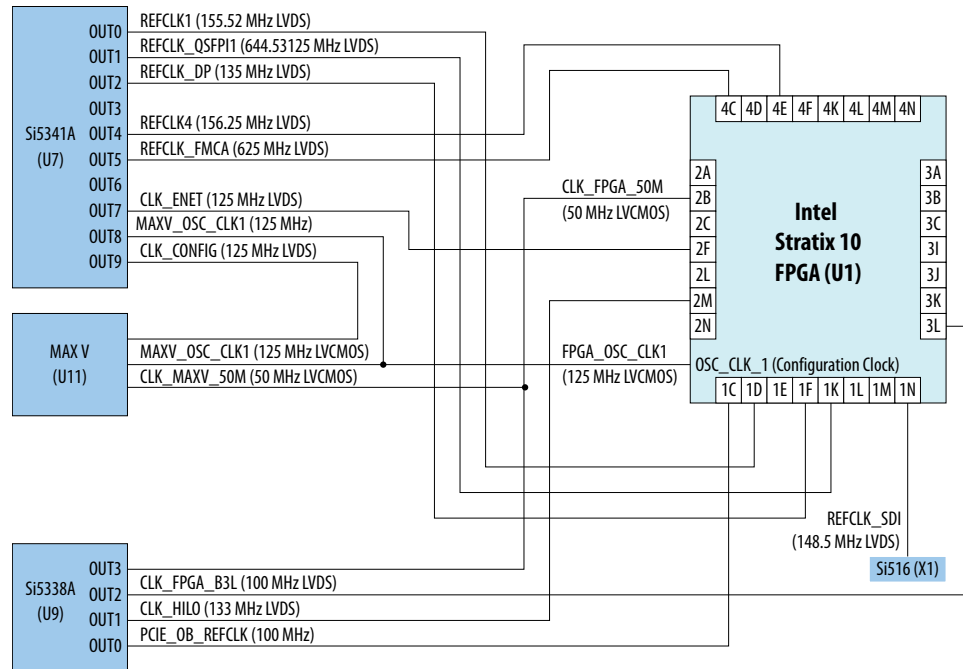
Si5341A
(U7)

OUT0
OUT1
OUT2
OUT3
OUT4
OUT5
OUT6
OUT7
OUT8
OUT9

REFCLK1 (155.52 MHz LVDS)
REFCLK_QSFPI1 (644.53125 MHz LVDS)
REFCLK_DP (135 MHz LVDS)
REFCLK4 (156.25 MHz LVDS)
REFCLK_FMCA (625 MHz LVDS)
CLK_ENET (125 MHz LVDS)
MAXV_OSC_CLK1 (125 MHz)
CLK_CONFIG (125 MHz LVDS)

4C 4D 4E 4F 4K 4L 4M 4N

CLK_FPGA_50M
(50 MHz LVCMOS)

2A
2B
2C
2F
2L
2M
2N

Intel
Stratix 10
FPGA (U1)

3A
3B
3C
3I
3J
3K
3L

MAX V
(U11)

MAXV_OSC_CLK1 (125 MHz LVCMOS)
CLK_MAXV_50M (50 MHz LVCMOS)

FPGA_OSC_CLK1
(125 MHz LVCMOS)

OSC_CLK_1 (Configuration Clock)

1C 1D 1E 1F 1K 1L 1M 1N

REFCLK_SDI
(148.5 MHz LVDS)

Si516 (X1)

Si5338A
(U9)

OUT3
OUT2
OUT1
OUT0

CLK_FPGA_B3L (100 MHz LVDS)
CLK_HILO (133 MHz LVDS)
PCIE_OB_REFCLK (100 MHz)